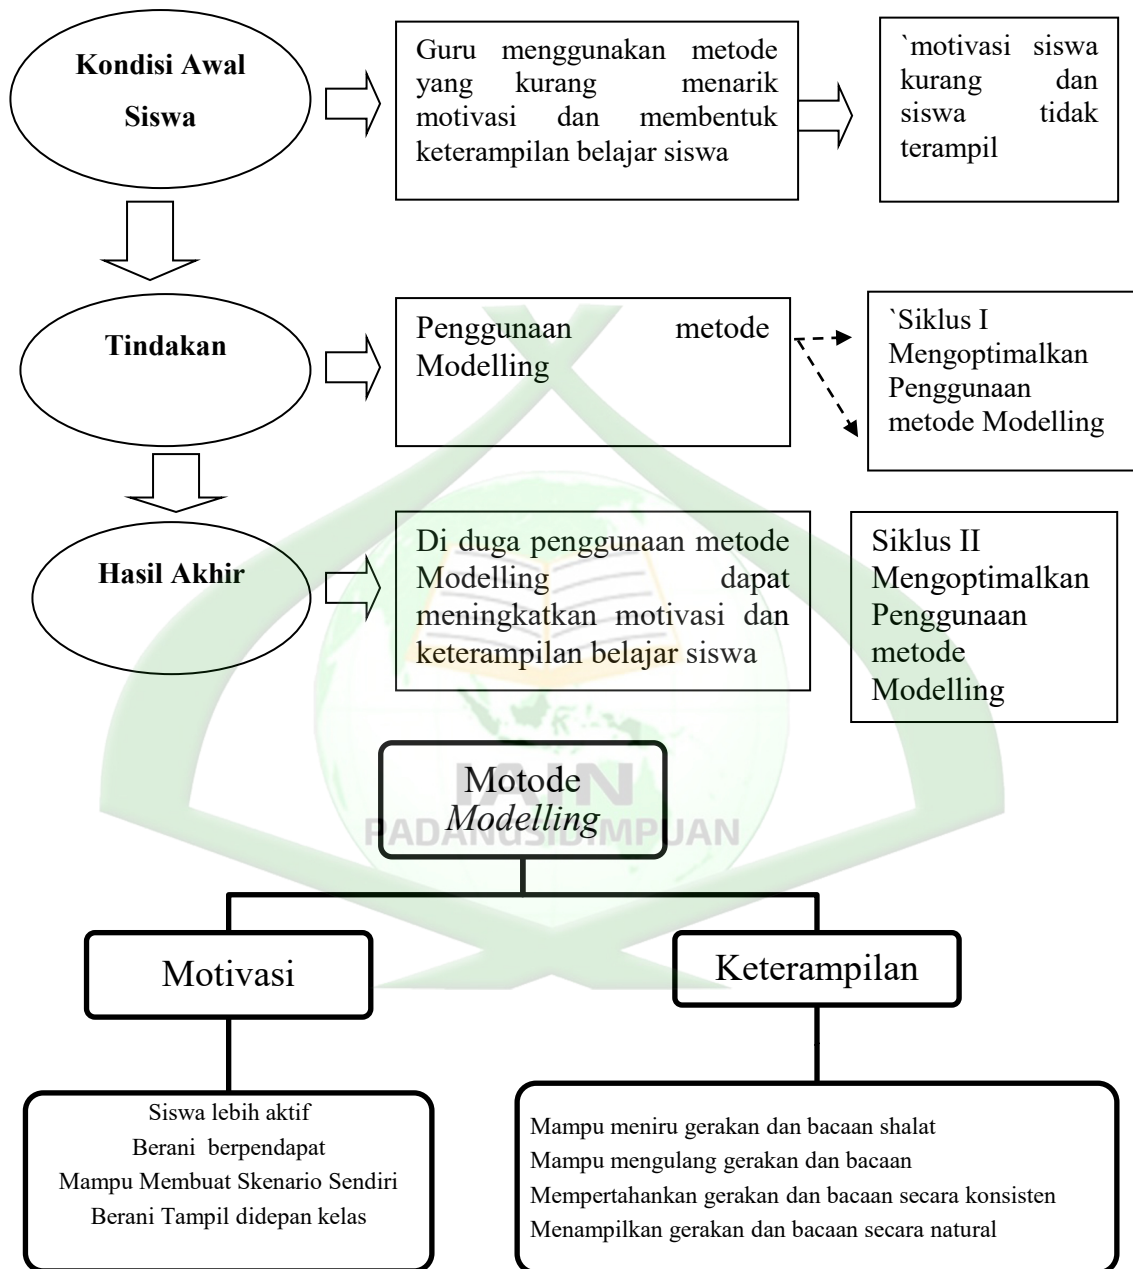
Kondisi Awal Siswa

Guru menggunakan metode yang kurang menarik motivasi dan membentuk keterampilan belajar siswa

`motivasi siswa kurang dan siswa tidak terampil

Tindakan

Penggunaan metode Modelling

`Siklus I Mengoptimalkan Penggunaan metode Modelling

Hasil Akhir

Di duga penggunaan metode Modelling dapat meningkatkan motivasi dan keterampilan belajar siswa

Siklus II Mengoptimalkan Penggunaan metode Modelling

IAIN PADANGSIDIMPUAN

Motode *Modelling*

Motivasi

Keterampilan

Siswa lebih aktif
Berani berpendapat
Mampu Membuat Skenario Sendiri
Berani Tampil didepan kelas

Mampu meniru gerakan dan bacaan shalat
Mampu mengulang gerakan dan bacaan
Mempertahankan gerakan dan bacaan secara konsisten
Menampilkan gerakan dan bacaan secara natural